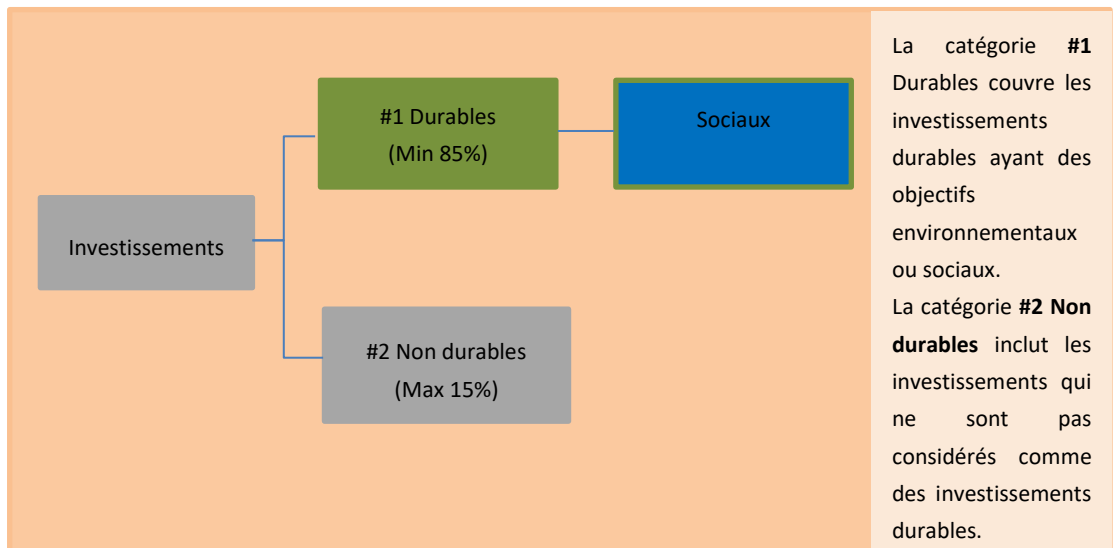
Investissements

#1 Durables
(Min 85%)

Sociaux

#2 Non durables
(Max 15%)

La catégorie **#1** Durables couvre les investissements durables ayant des objectifs environnementaux ou sociaux.
La catégorie **#2 Non durables** inclut les investissements qui ne sont pas considérés comme des investissements durables.